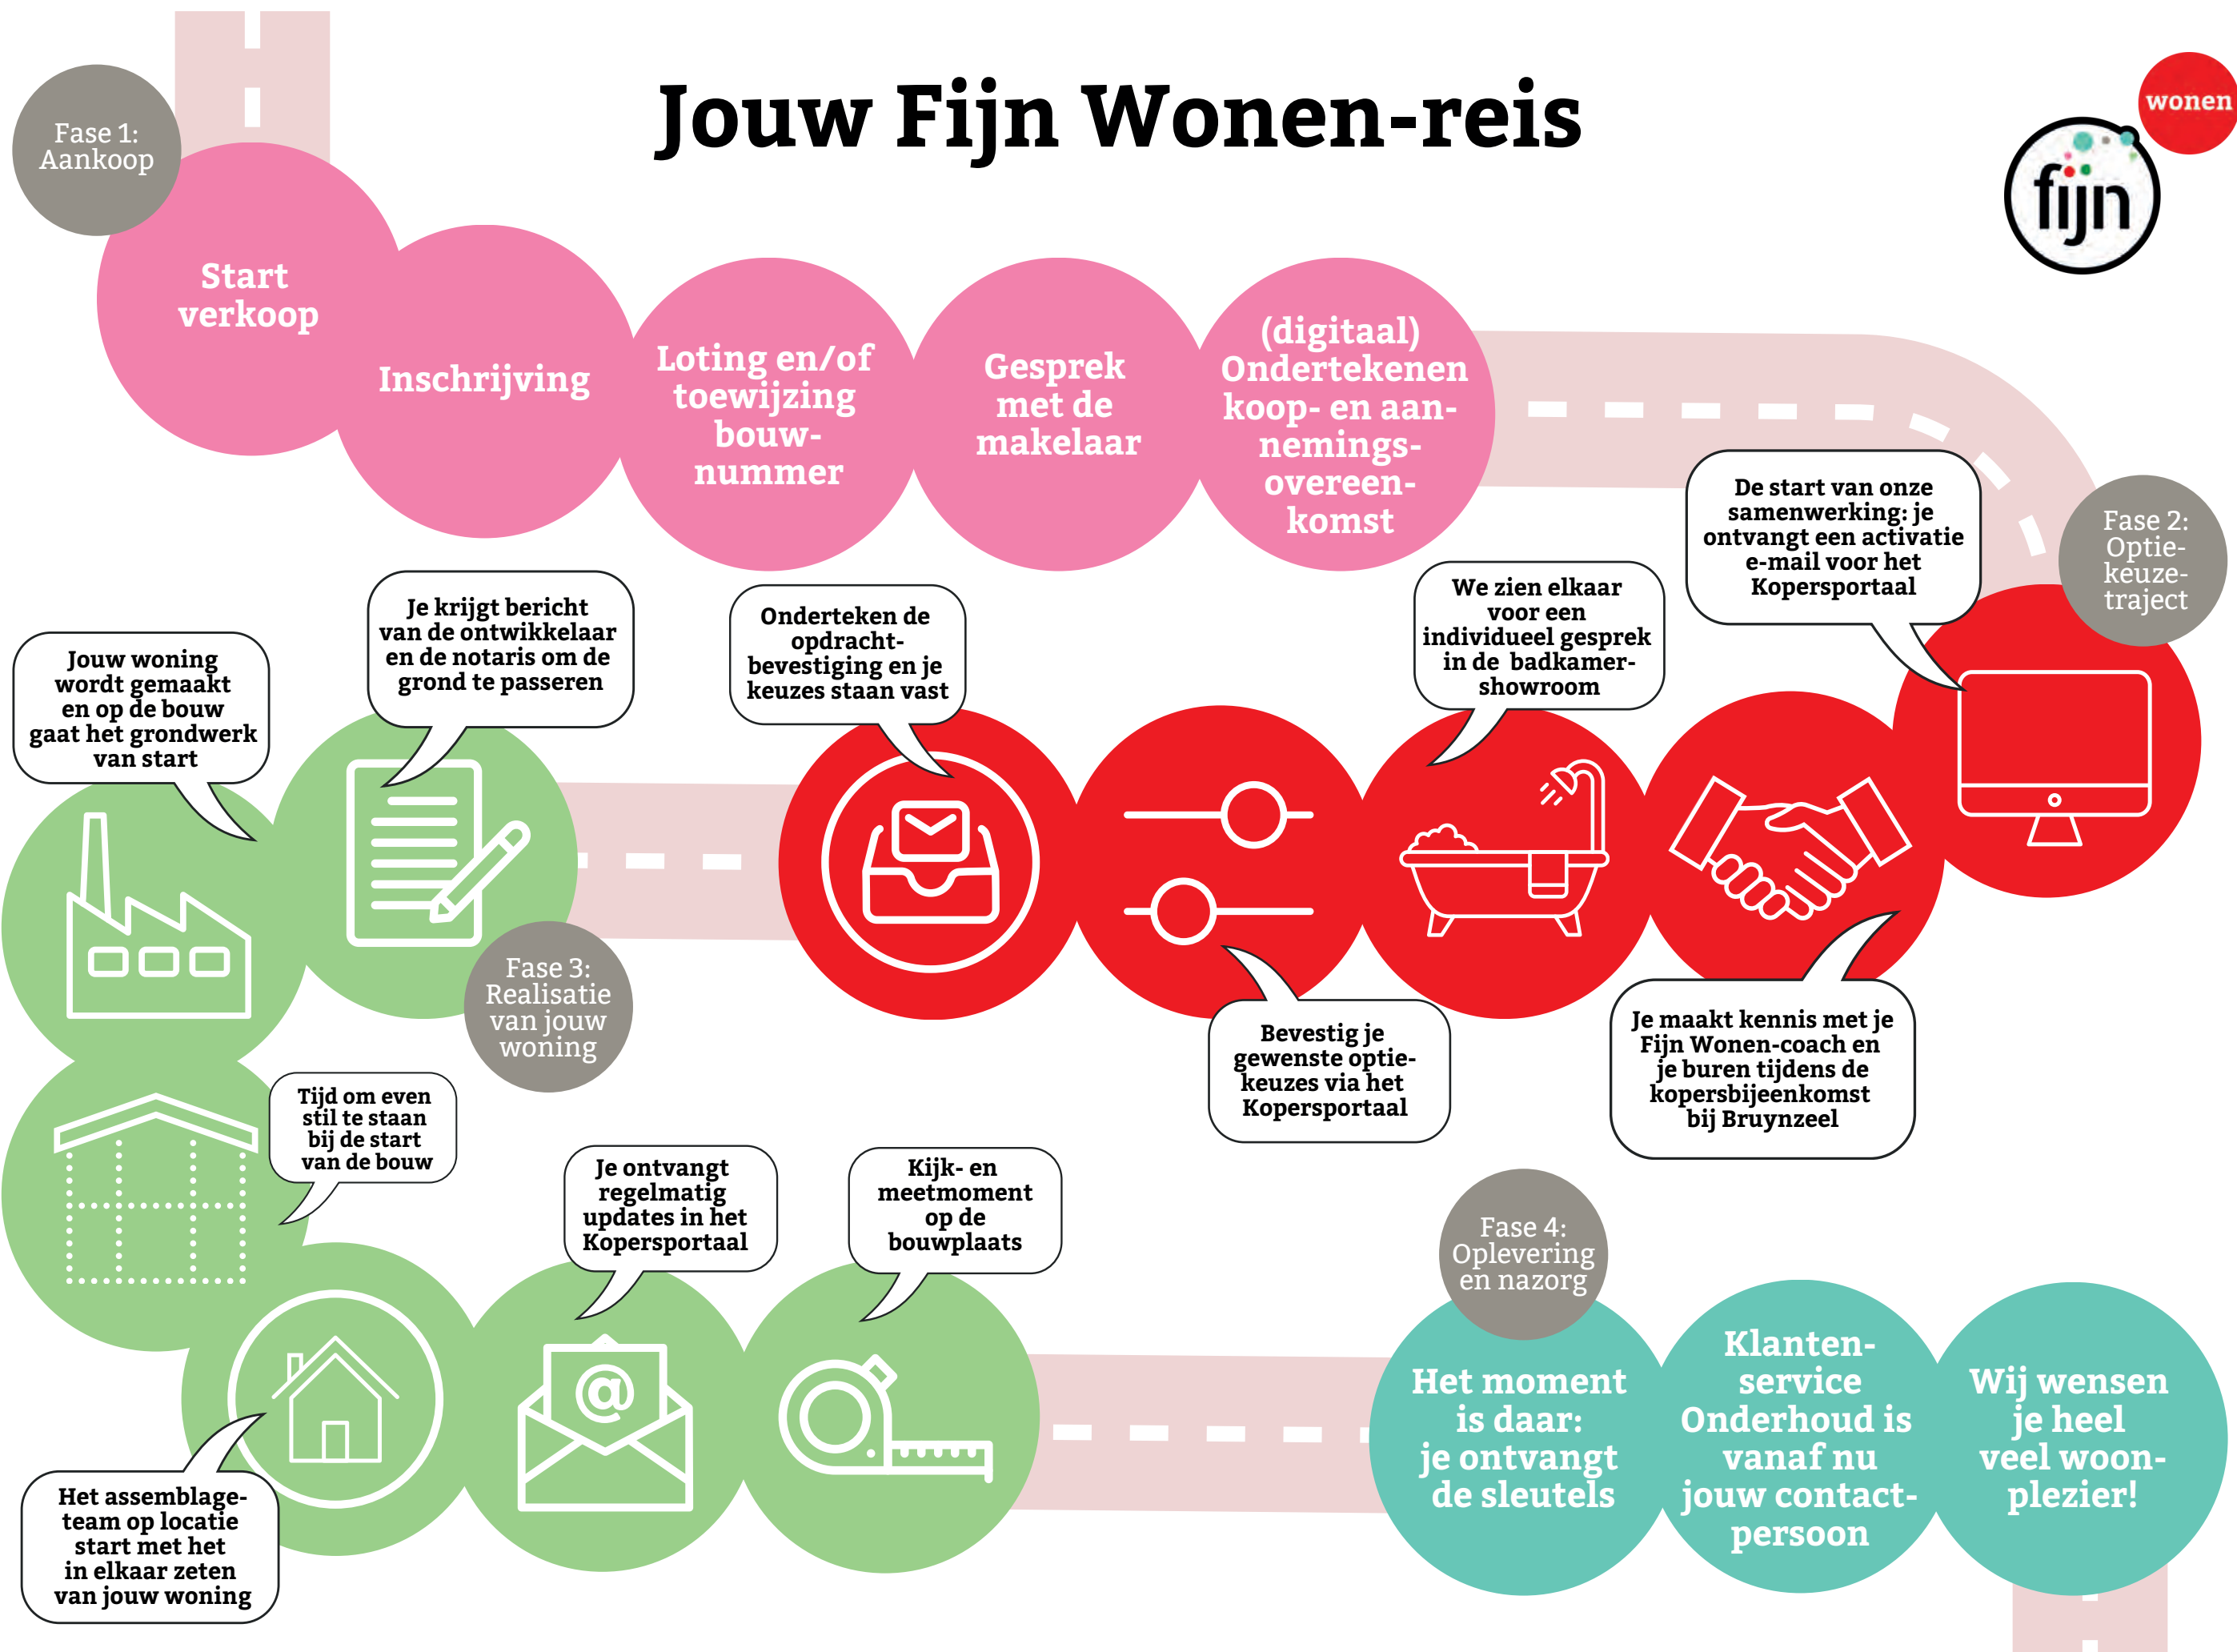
Jouw Fijn Wonen-reis

wonen
fijn

Fase 1: Aankoop

Start verkoop

Inschrijving

Loting en/of toewijzing bouwnummer

Gesprek met de makelaar

(digitaal) Ondertekenen koop- en aannemingsovereenkomst

De start van onze samenwerking: je ontvangt een activatie e-mail voor het Kopersportaal

Fase 2: Optiekeuzetraject

We zien elkaar voor een individueel gesprek in de badkamershowroom

Onderteken de opdrachtbevestiging en je keuzes staan vast

Je krijgt bericht van de ontwikkelaar en de notaris om de grond te passeren

Jouw woning wordt gemaakt en op de bouw gaat het grondwerk van start

Bevestig je gewenste optiekeuzes via het Kopersportaal

Je maakt kennis met je Fijn Wonen-coach en je buren tijdens de kopersbijeenkomst bij Bruynzeel

Fase 3: Realisatie van jouw woning

Tijd om even stil te staan bij de start van de bouw

Je ontvangt regelmatig updates in het Kopersportaal

Kijk- en meetmoment op de bouwplaats

Het assemblageteam op locatie start met het in elkaar zeten van jouw woning

Fase 4: Oplevering en nazorg

Het moment is daar: je ontvangt de sleutels

Klantenservice Onderhoud is vanaf nu jouw contactpersoon

Wij wensen je heel veel woonplezier!